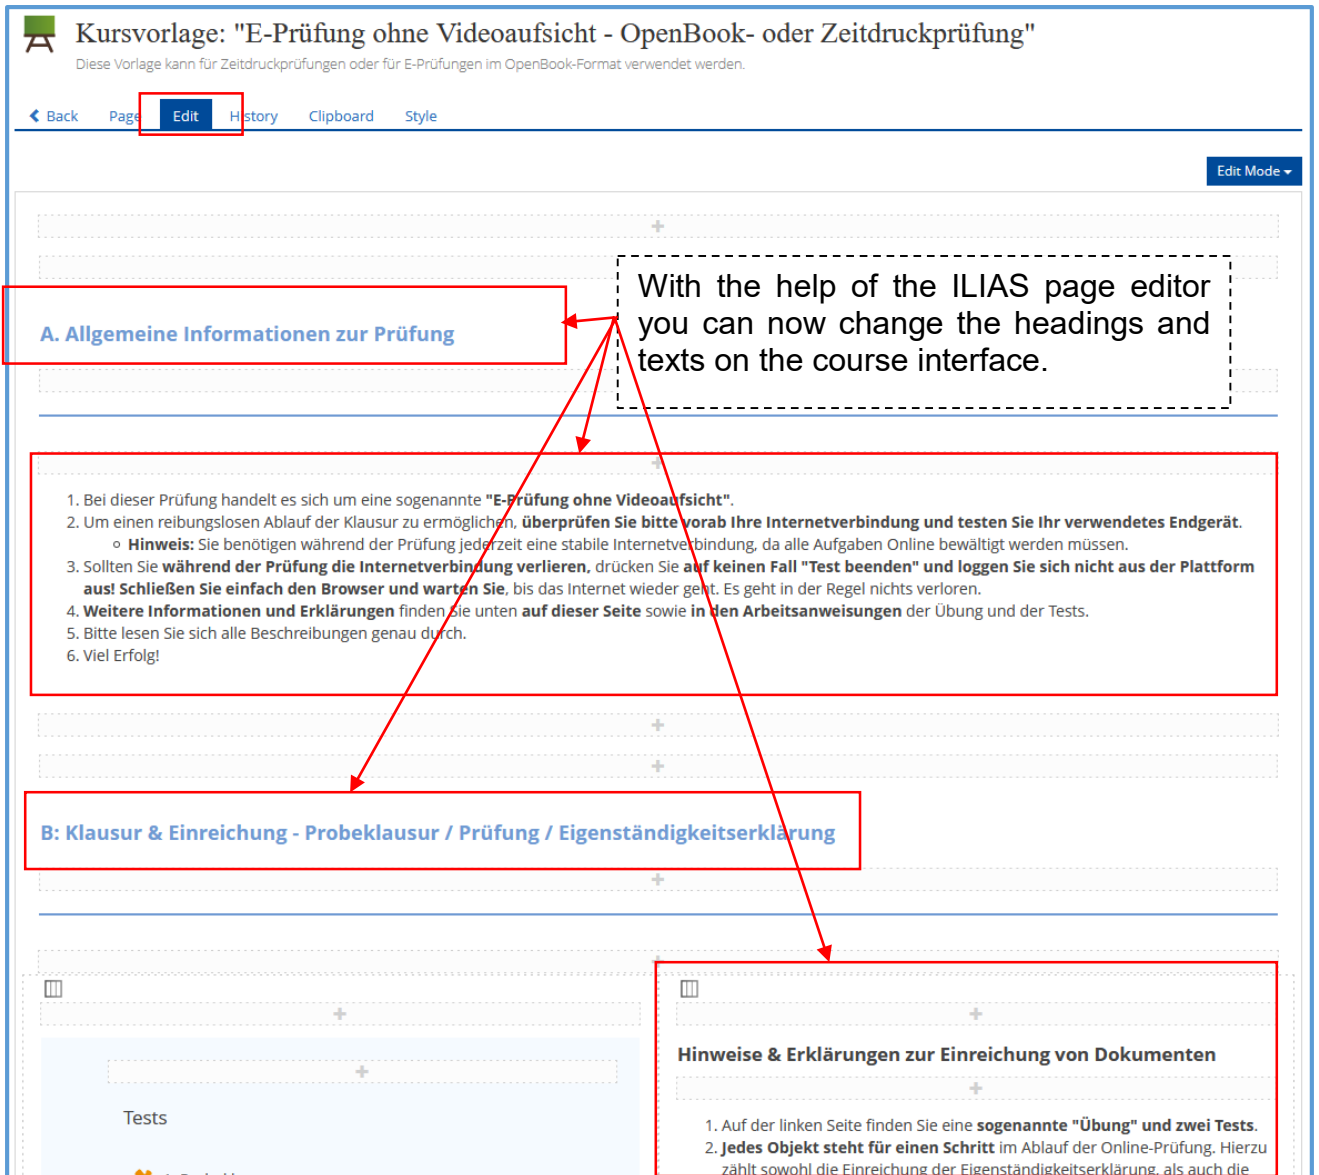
Kursvorlage: "E-Prüfung ohne Videoaufsicht - OpenBook- oder Zeitdruckprüfung"

Diese Vorlage kann für Zeitdruckprüfungen oder für E-Prüfungen im OpenBook-Format verwendet werden.

Back Page Edit History Clipboard Style

Edit Mode

With the help of the ILIAS page editor you can now change the headings and texts on the course interface.

A. Allgemeine Informationen zur Prüfung

1. Bei dieser Prüfung handelt es sich um eine sogenannte **"E-Prüfung ohne Videoaufsicht"**.
2. Um einen reibungslosen Ablauf der Klausur zu ermöglichen, **überprüfen Sie bitte vorab Ihre Internetverbindung und testen Sie Ihr verwendetes Endgerät**.
   - **Hinweis:** Sie benötigen während der Prüfung jederzeit eine stabile Internetverbindung, da alle Aufgaben Online bewältigt werden müssen.
3. Sollten Sie **während der Prüfung die Internetverbindung verlieren,** drücken Sie **auf keinen Fall "Test beenden" und loggen Sie sich nicht aus der Plattform aus! Schließen Sie einfach den Browser und warten Sie**, bis das Internet wieder geht. Es geht in der Regel nichts verloren.
4. **Weitere Informationen und Erklärungen** finden Sie unten **auf dieser Seite** sowie **in den Arbeitsanweisungen** der Übung und der Tests.
5. Bitte lesen Sie sich alle Beschreibungen genau durch.
6. Viel Erfolg!

B: Klausur & Einreichung - Probeklausur / Prüfung / Eigenständigkeitserklärung

Tests

Hinweise & Erklärungen zur Einreichung von Dokumenten

1. Auf der linken Seite finden Sie eine **sogenannte "Übung" und zwei Tests**.
2. **Jedes Objekt steht für einen Schritt** im Ablauf der Online-Prüfung. Hierzu zählt sowohl die Einreichung der Eigenständigkeitserklärung, als auch die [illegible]